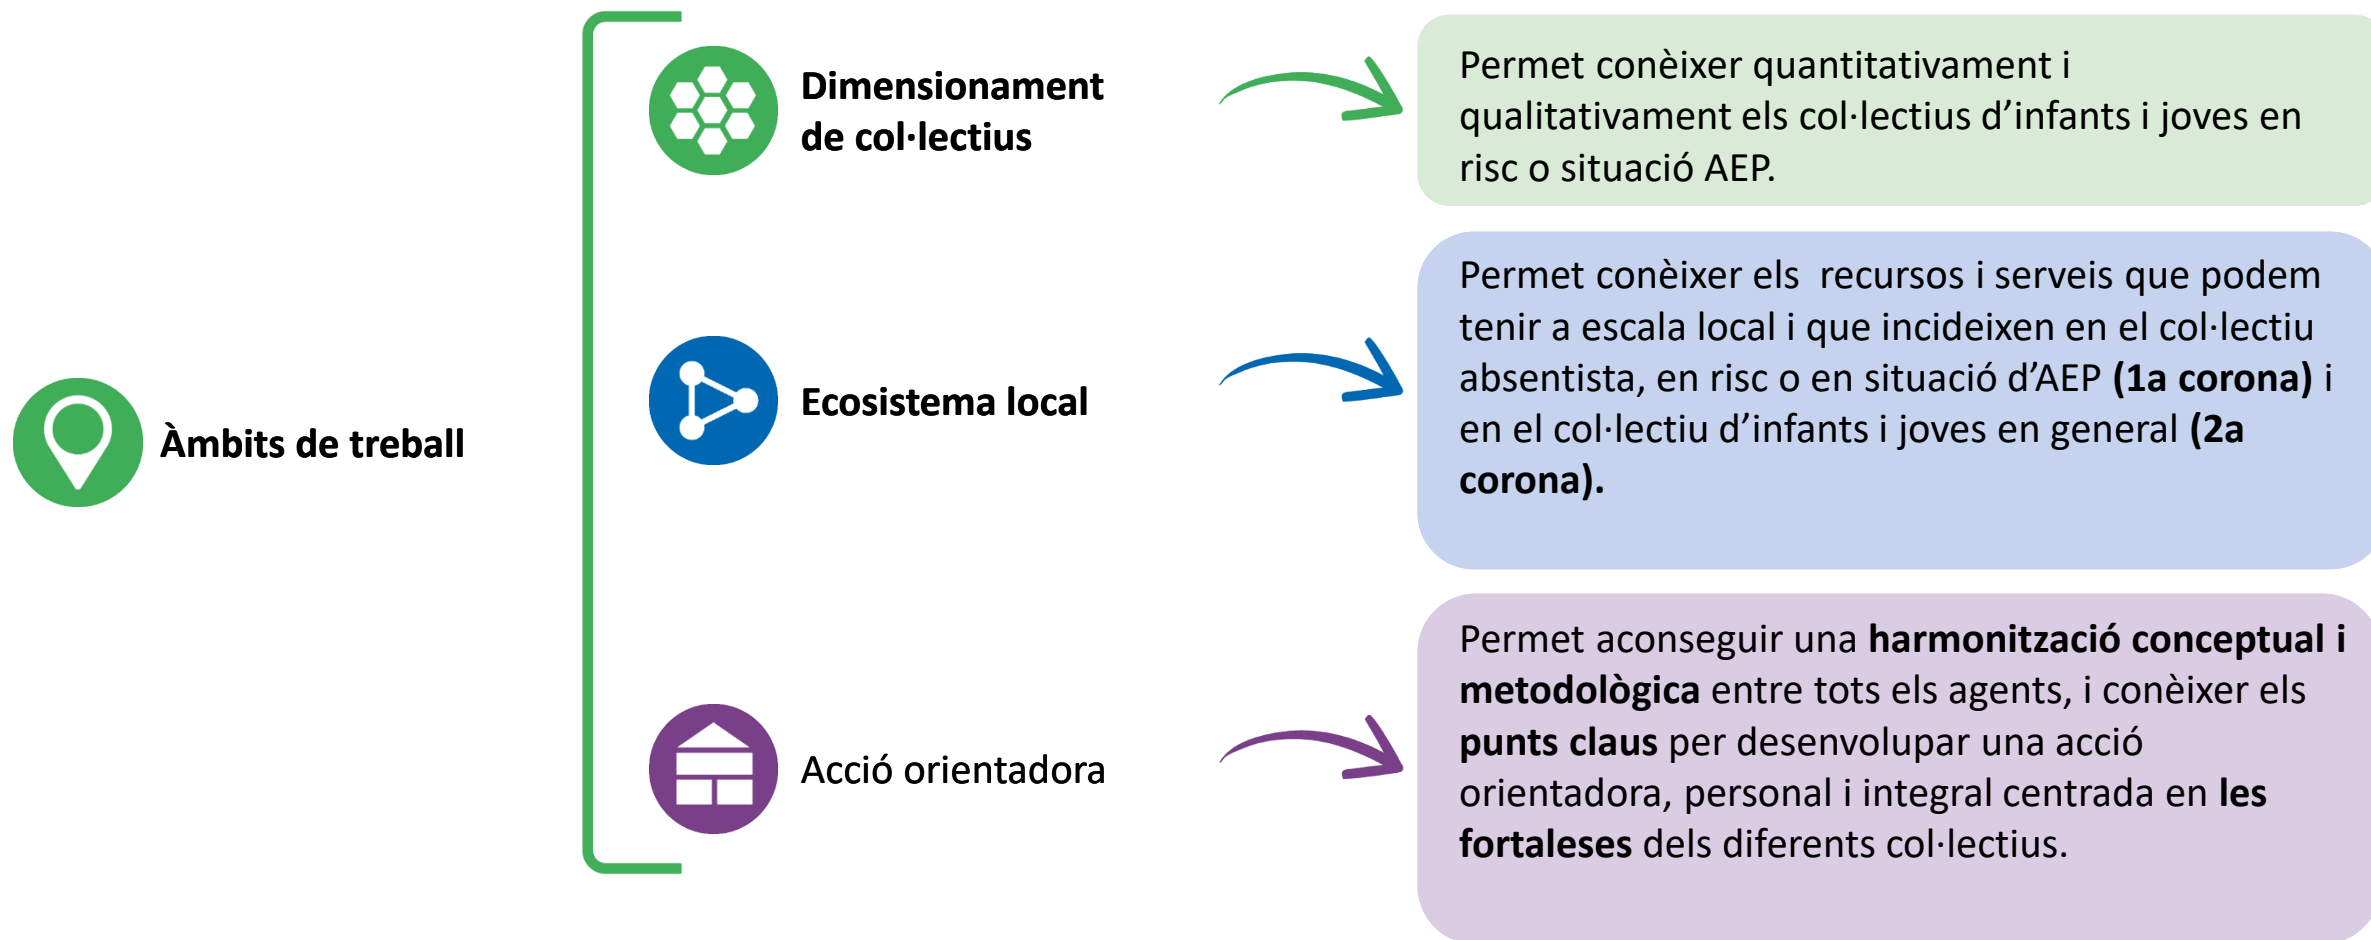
Àmbits de treball

Dimensionament de col·lectius

Permet conèixer quantitativament i qualitativament els col·lectius d'infants i joves en risc o situació AEP.

Ecosistema local

Permet conèixer els recursos i serveis que podem tenir a escala local i que incideixen en el col·lectiu absentista, en risc o en situació d'AEP **(1a corona)** i en el col·lectiu d'infants i joves en general **(2a corona).**

Acció orientadora

Permet aconseguir una **harmonització conceptual i metodològica** entre tots els agents, i conèixer els **punts claus** per desenvolupar una acció orientadora, personal i integral centrada en **les fortaleses** dels diferents col·lectius.